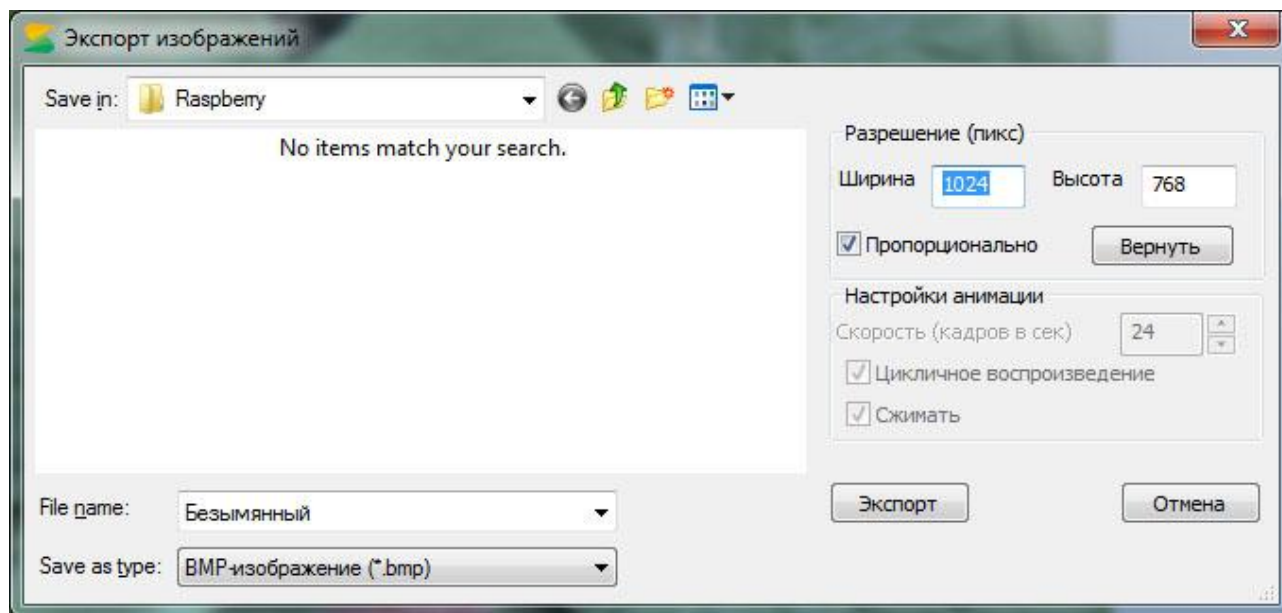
Экспорт изображений

Save in: Raspberry

No items match your search.

Разрешение (пикс)

Ширина 1024 Высота 768

Пропорционально Вернуть

Настройки анимации

Скорость (кадров в сек) 24

Цикличное воспроизведение

Сжимать

File name: Безымянный

Save as type: BMP-изображение (*.bmp)

Экспорт Отмена